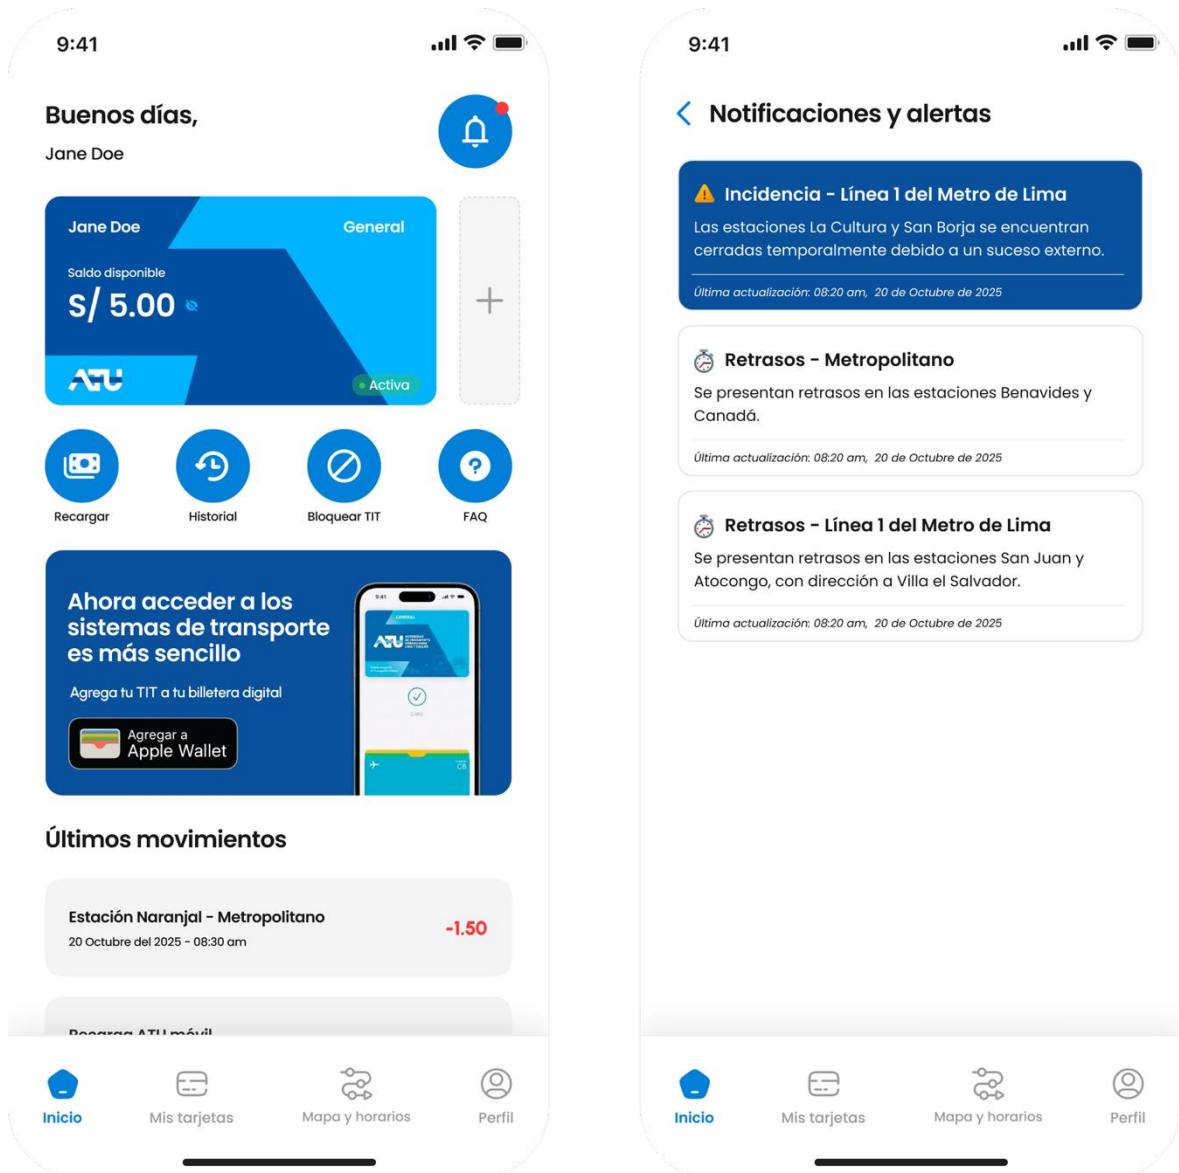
9:41

Buenos días,

Jane Doe

Jane Doe

General

Saldo disponible

S/ 5.00

ATU

Activa

+

Recargar

Historial

Bloquear TIT

FAQ

Ahora acceder a los sistemas de transporte es más sencillo

Agrega tu TIT a tu billetera digital

Agregar a Apple Wallet

Últimos movimientos

Estación Naranjal - Metropolitano

20 Octubre del 2025 - 08:30 am

-1.50

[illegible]

Inicio

Mis tarjetas

Mapa y horarios

Perfil

9:41

Notificaciones y alertas

Incidencia - Línea 1 del Metro de Lima

Las estaciones La Cultura y San Borja se encuentran cerradas temporalmente debido a un suceso externo.

Última actualización: 08:20 am, 20 de Octubre de 2025

Retrasos - Metropolitano

Se presentan retrasos en las estaciones Benavides y Canadá.

Última actualización: 08:20 am, 20 de Octubre de 2025

Retrasos - Línea 1 del Metro de Lima

Se presentan retrasos en las estaciones San Juan y Atocongo, con dirección a Villa el Salvador.

Última actualización: 08:20 am, 20 de Octubre de 2025

Inicio

Mis tarjetas

Mapa y horarios

Perfil